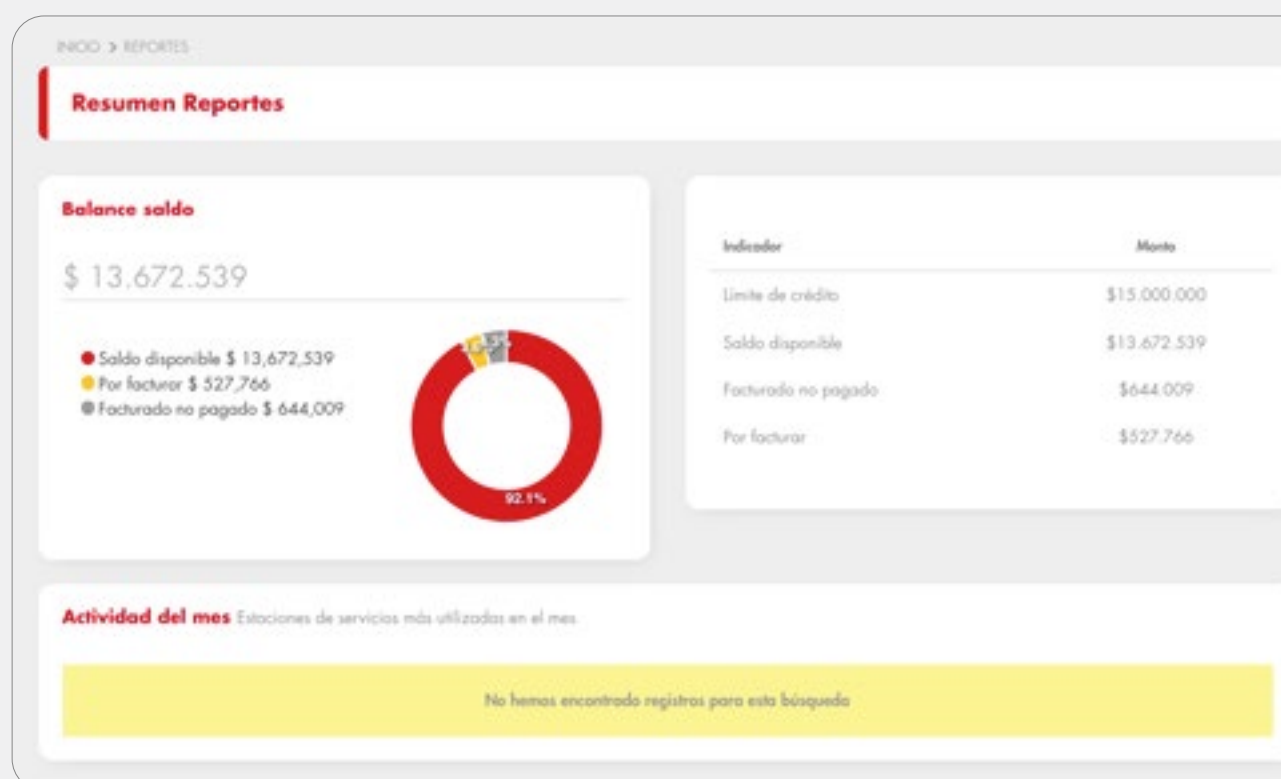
INICIO > REPORTES

Resumen Reportes

Balance saldo

$ 13.672.539

● Saldo disponible $ 13,672,539
● Por facturar $ 527,766
● Facturado no pagado $ 644,009

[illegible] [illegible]

92.1%

| Indicador | Monto |
|---|---|
| Limite de crédito | $15.000.000 |
| Saldo disponible | $13.672.539 |
| Facturado no pagado | $644.009 |
| Por facturar | $527.766 |

Actividad del mes Estaciones de servicios más utilizadas en el mes.

No hemos encontrado registros para esta búsqueda